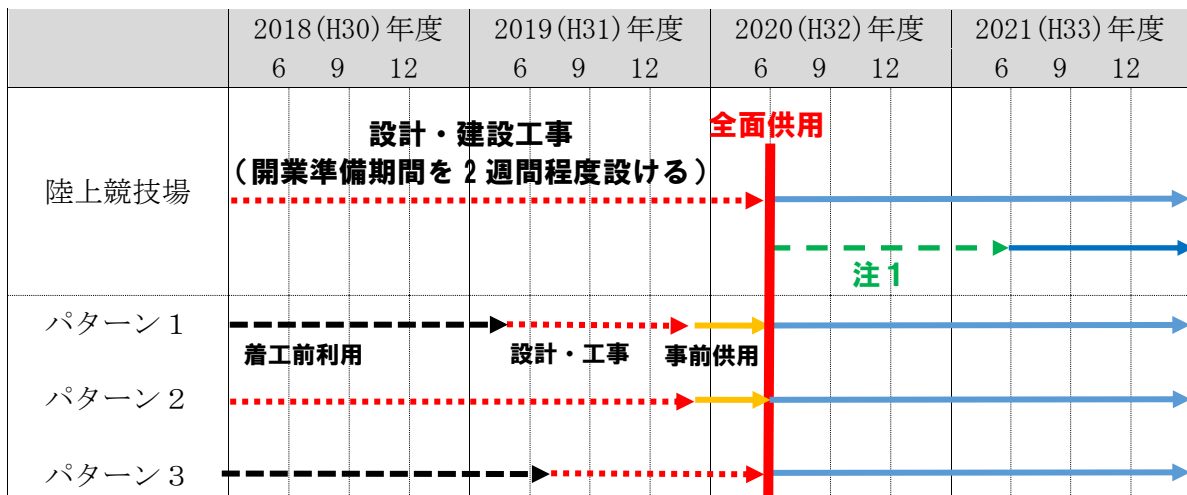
| | 2018(H30)年度<br>6 9 12 | 2019(H31)年度<br>6 9 12 | 2020(H32)年度<br>6 9 12 | 2021(H33)年度<br>6 9 12 |
|---|---|---|---|---|
| 陸上競技場 | | | | |
| パターン１ | | | | |
| パターン２ | | | | |
| パターン３ | | | | |

設計・建設工事
（開業準備期間を 2 週間程度設ける）

全面供用

注１

着工前利用

設計・工事

事前供用